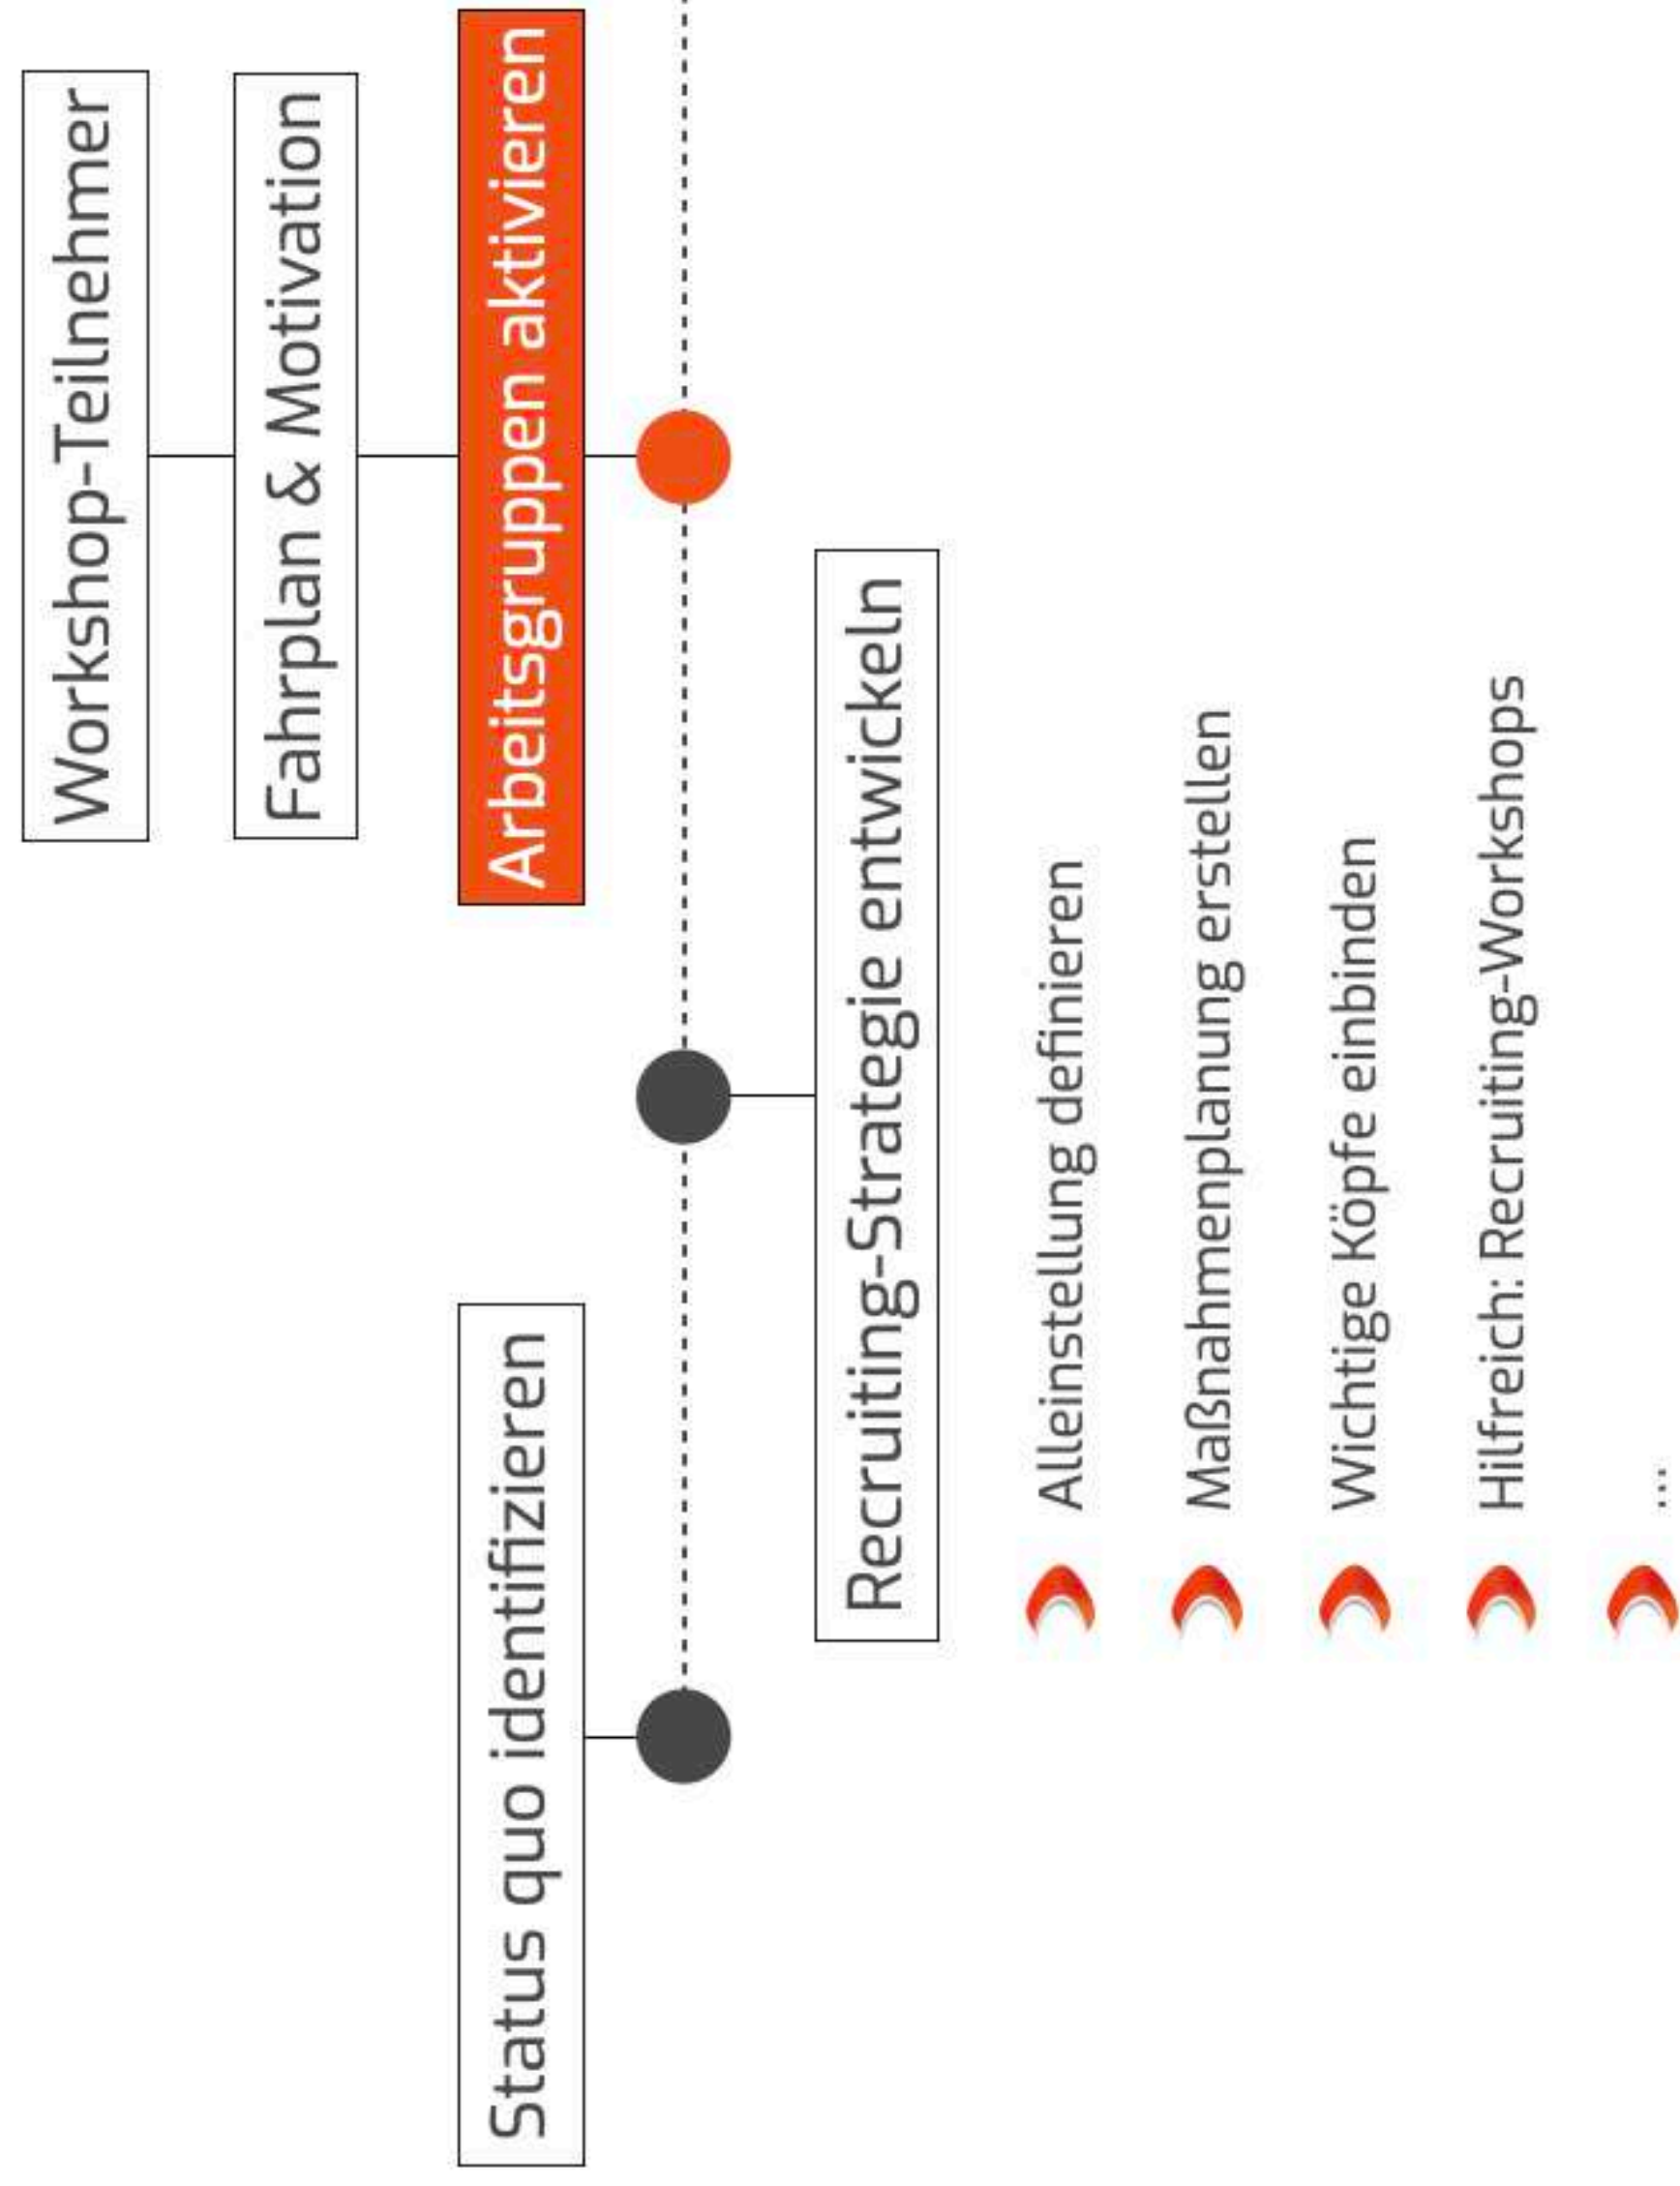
Status quo identifizieren

Recruiting-Strategie entwickeln

Alleinstellung definieren

Maßnahmenplanung erstellen

Wichtige Köpfe einbinden

Hilfreich: Recruiting-Workshops

...

Arbeitsgruppen aktivieren

Fahrplan & Motivation

Workshop-Teilnehmer